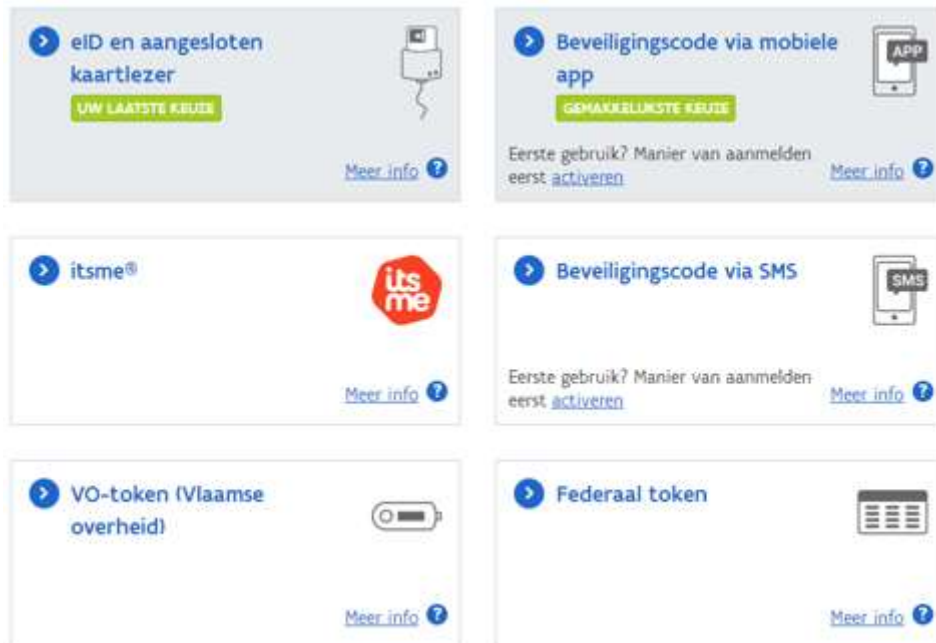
eID en aangesloten kaartlezer

UW LAATSTE KEUZE

Meer info ?

Beveiligingscode via mobiele app

APP

GEMAKKELIJKSTE KEUZE

Eerste gebruik? Manier van aanmelden eerst activeren

Meer info ?

itsme®

its me

Meer info ?

Beveiligingscode via SMS

SMS

Eerste gebruik? Manier van aanmelden eerst activeren

Meer info ?

VO-token (Vlaamse overheid)

Meer info ?

Federaal token

Meer info ?